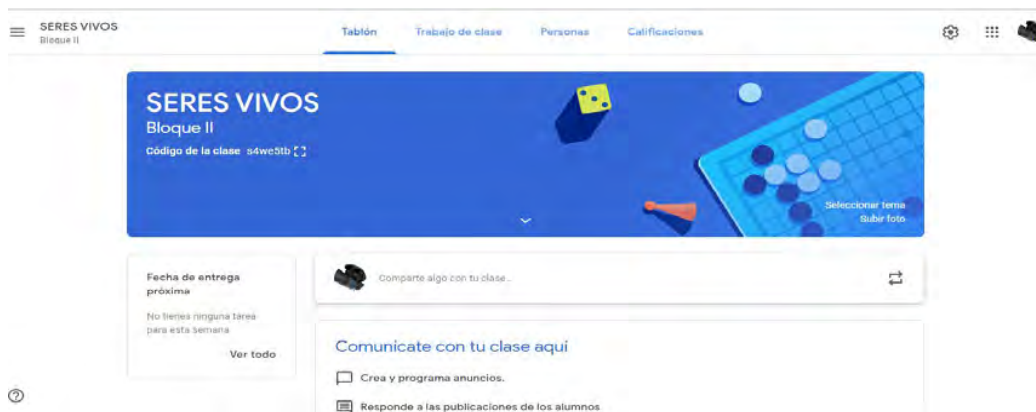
SERES VIVOS
Bloque II

Tablón Trabajo de clase Personas Calificaciones

SERES VIVOS
Bloque II
Código de la clase s4we5tb

Seleccionar tema
Subir foto

Fecha de entrega próxima
No tienes ninguna tarea para esta semana
Ver todo

Comparte algo con tu clase...

Comunicate con tu clase aquí
Crea y programa anuncios.
Responde a las publicaciones de los alumnos